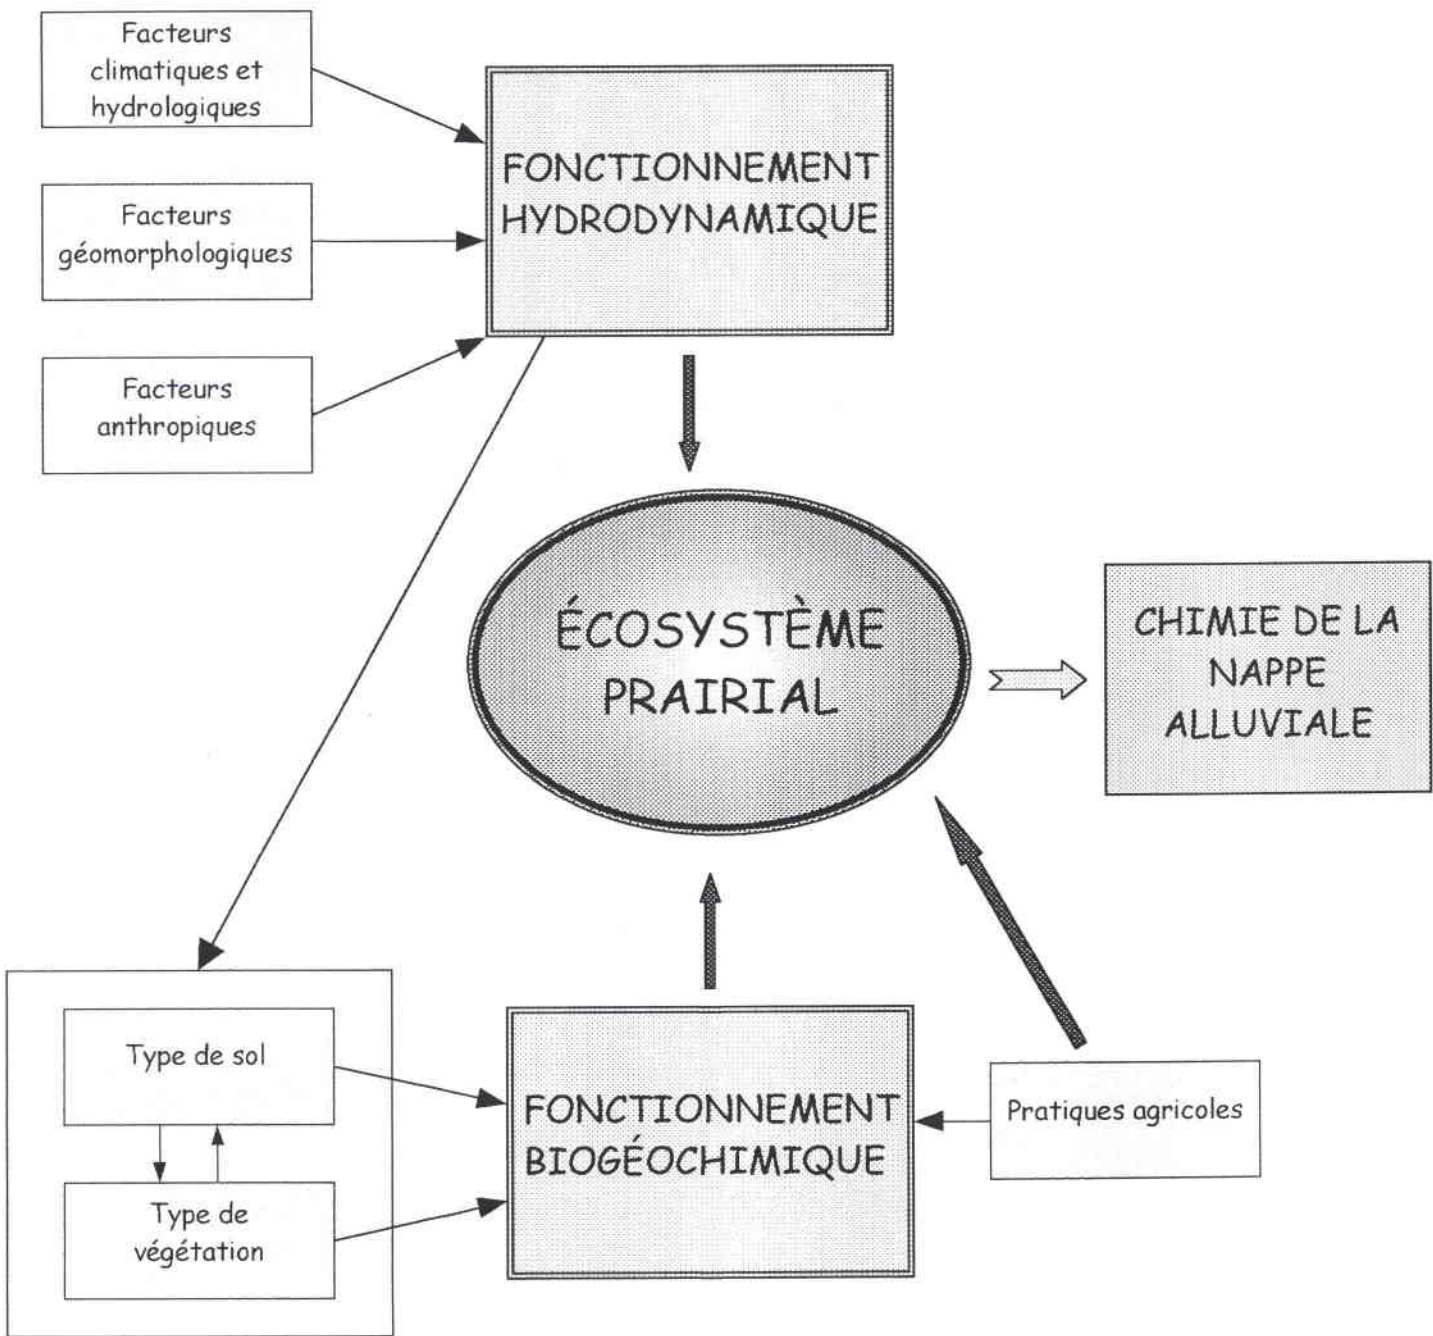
Facteurs climatiques et hydrologiques

Facteurs géomorphologiques

Facteurs anthropiques

FONCTIONNEMENT HYDRODYNAMIQUE

ÉCOSYSTÈME PRAIRIAL

CHIMIE DE LA NAPPE ALLUVIALE

Type de sol

Type de végétation

FONCTIONNEMENT BIOGÉOCHIMIQUE

Pratiques agricoles